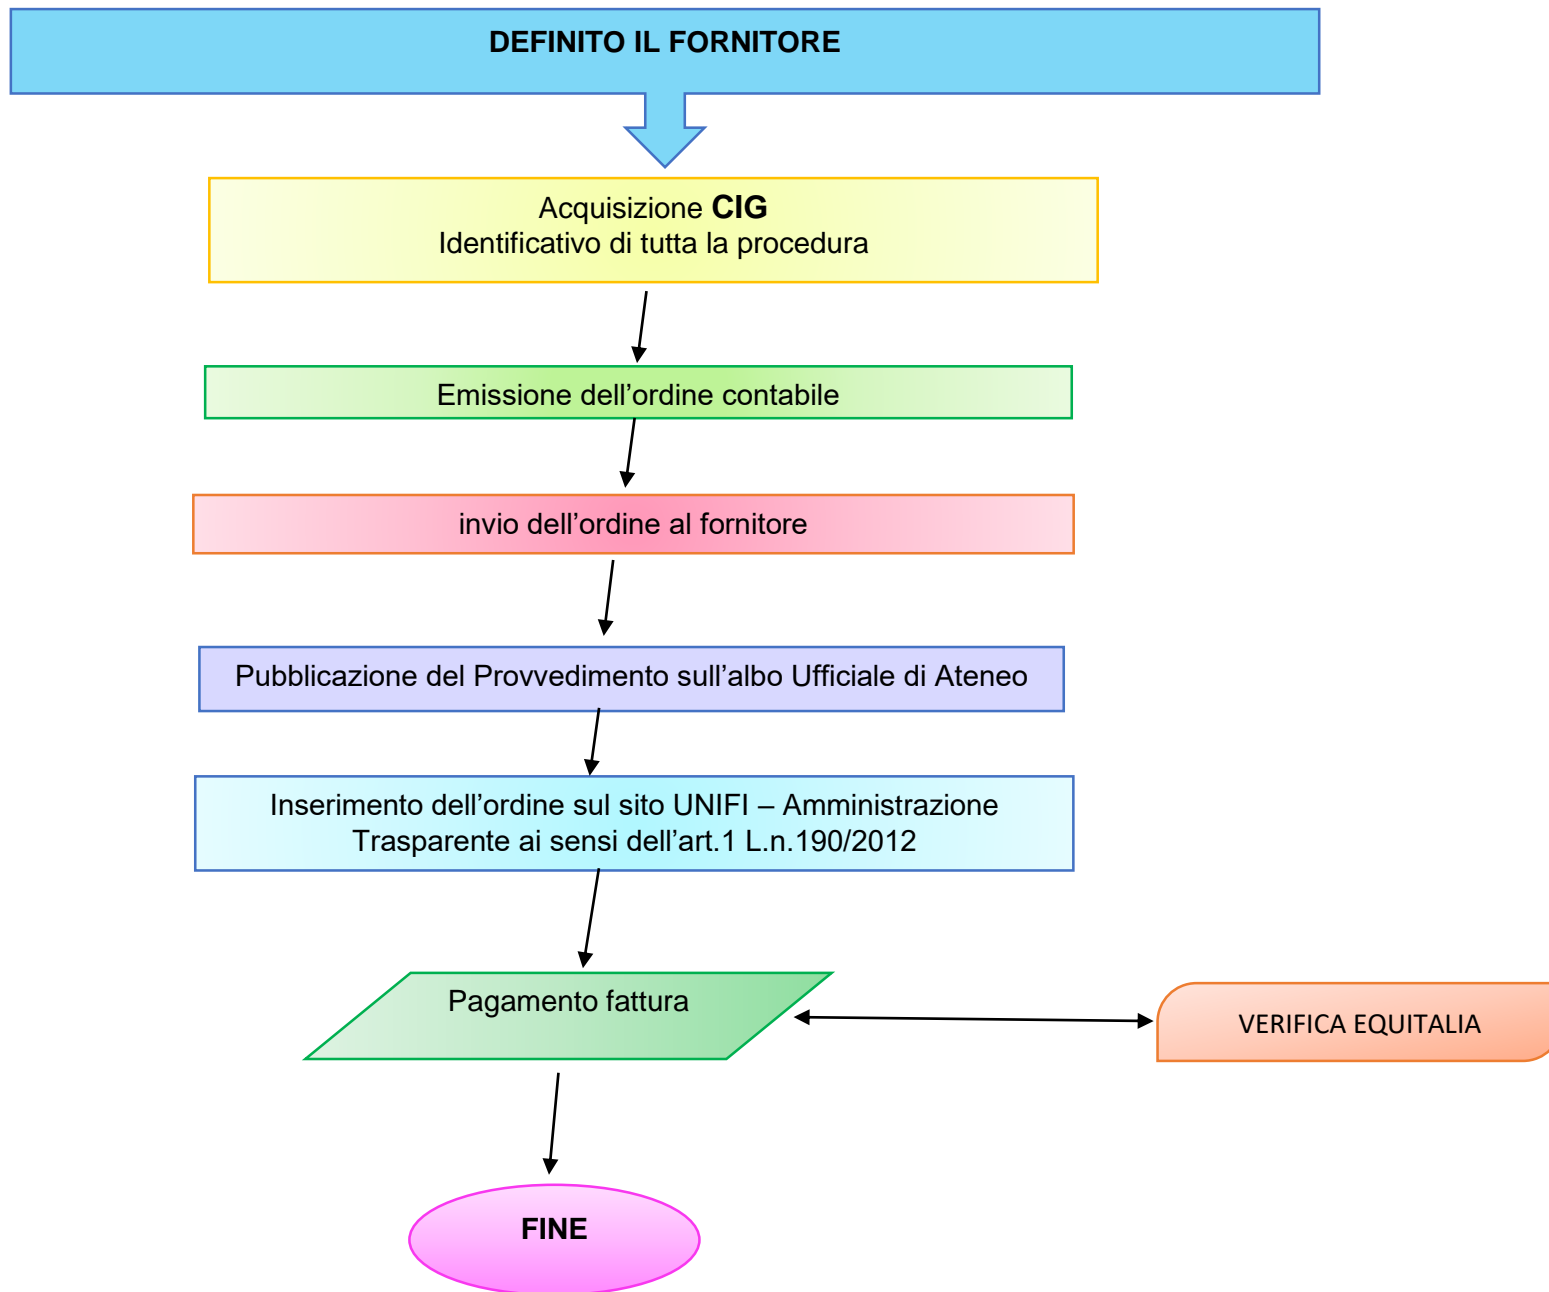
DEFINITO IL FORNITORE

Acquisizione **CIG**
Identificativo di tutta la procedura

Emissione dell’ordine contabile

invio dell’ordine al fornitore

Pubblicazione del Provvedimento sull’albo Ufficiale di Ateneo

Inserimento dell’ordine sul sito UNIFI – Amministrazione Trasparente ai sensi dell’art.1 L.n.190/2012

Pagamento fattura

VERIFICA EQUITALIA

FINE